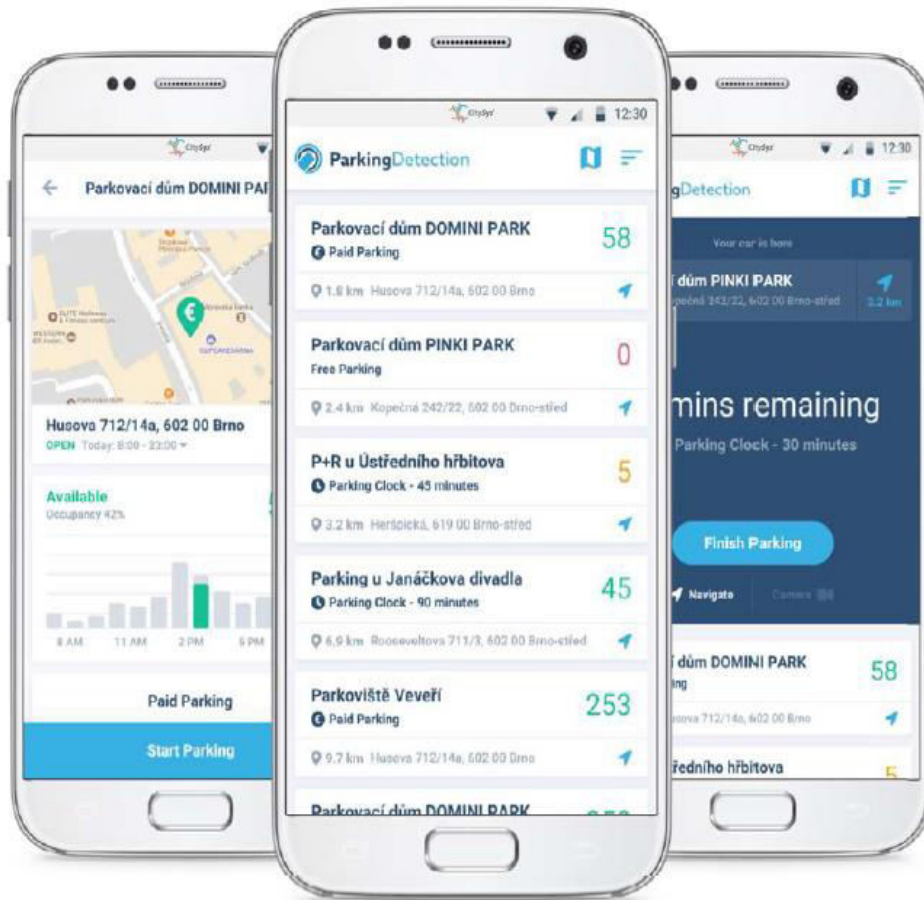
CitySyr

Parkovací dům DOMINI PAR

Husova 712/14a, 602 00 Brno
OPEN Today 8:00 - 22:00

Available
Occupancy 42%

8 AM 11 AM 2 PM 5 PM

Paid Parking

Start Parking

CitySyr 12:30

ParkingDetection

Parkovací dům DOMINI PARK 58
Paid Parking
1.8 km Husova 712/14a, 602 00 Brno

Parkovací dům PINKI PARK 0
Free Parking
2.4 km Kopečná 242/22, 602 00 Brno-střed

P+R u Ústředního hřbitova 5
Parking Clock - 45 minutes
3.2 km Heršpická, 619 00 Brno-střed

Parking u Janáčkova divadla 45
Parking Clock - 90 minutes
6.9 km Rooseveltova 711/3, 602 00 Brno-střed

Parkoviště Veveří 253
Paid Parking
9.7 km Husova 712/14a, 602 00 Brno

Parkovací dům DOMINI PARK

CitySyr 12:30

gDetection

Your car is here
í dům PINKI PARK
Kopečná 242/22, 602 00 Brno-střed
3.2 km

mins remaining
Parking Clock - 30 minutes

Finish Parking

Navigate Camera

í dům DOMINI PARK 58
ing
Husova 712/14a, 602 00 Brno

třednho hřbitova 5